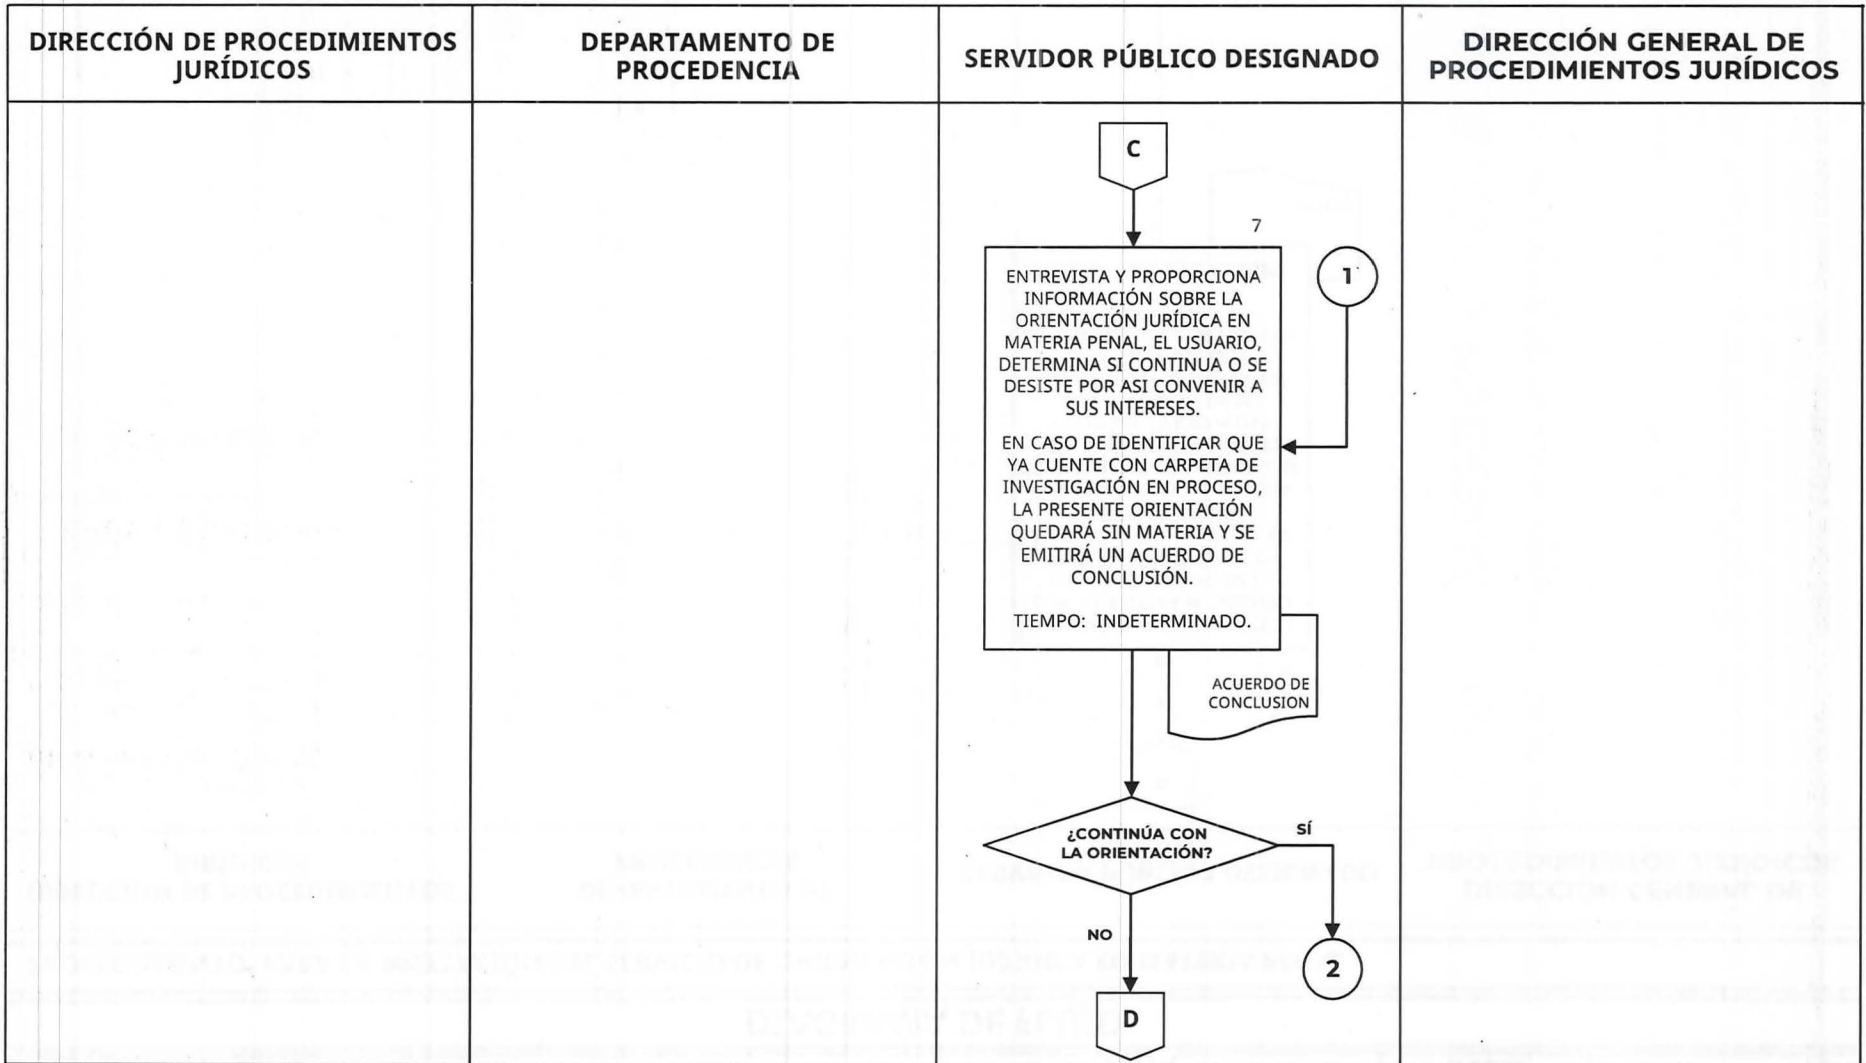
| DIRECCIÓN DE PROCEDIMIENTOS JURÍDICOS | DEPARTAMENTO DE PROCEDENCIA | SERVIDOR PÚBLICO DESIGNADO | DIRECCIÓN GENERAL DE PROCEDIMIENTOS JURÍDICOS |
|---|---|---|---|

C

7

1

ENTREVISTA Y PROPORCIONA INFORMACIÓN SOBRE LA ORIENTACIÓN JURÍDICA EN MATERIA PENAL, EL USUARIO, DETERMINA SI CONTINUA O SE DESISTE POR ASI CONVENIR A SUS INTERESES.

EN CASO DE IDENTIFICAR QUE YA CUENTE CON CARPETA DE INVESTIGACIÓN EN PROCESO, LA PRESENTE ORIENTACIÓN QUEDARÁ SIN MATERIA Y SE EMITIRÁ UN ACUERDO DE CONCLUSIÓN.

TIEMPO: INDETERMINADO.

ACUERDO DE CONCLUSION

¿CONTINÚA CON LA ORIENTACIÓN?

SÍ

NO

2

D